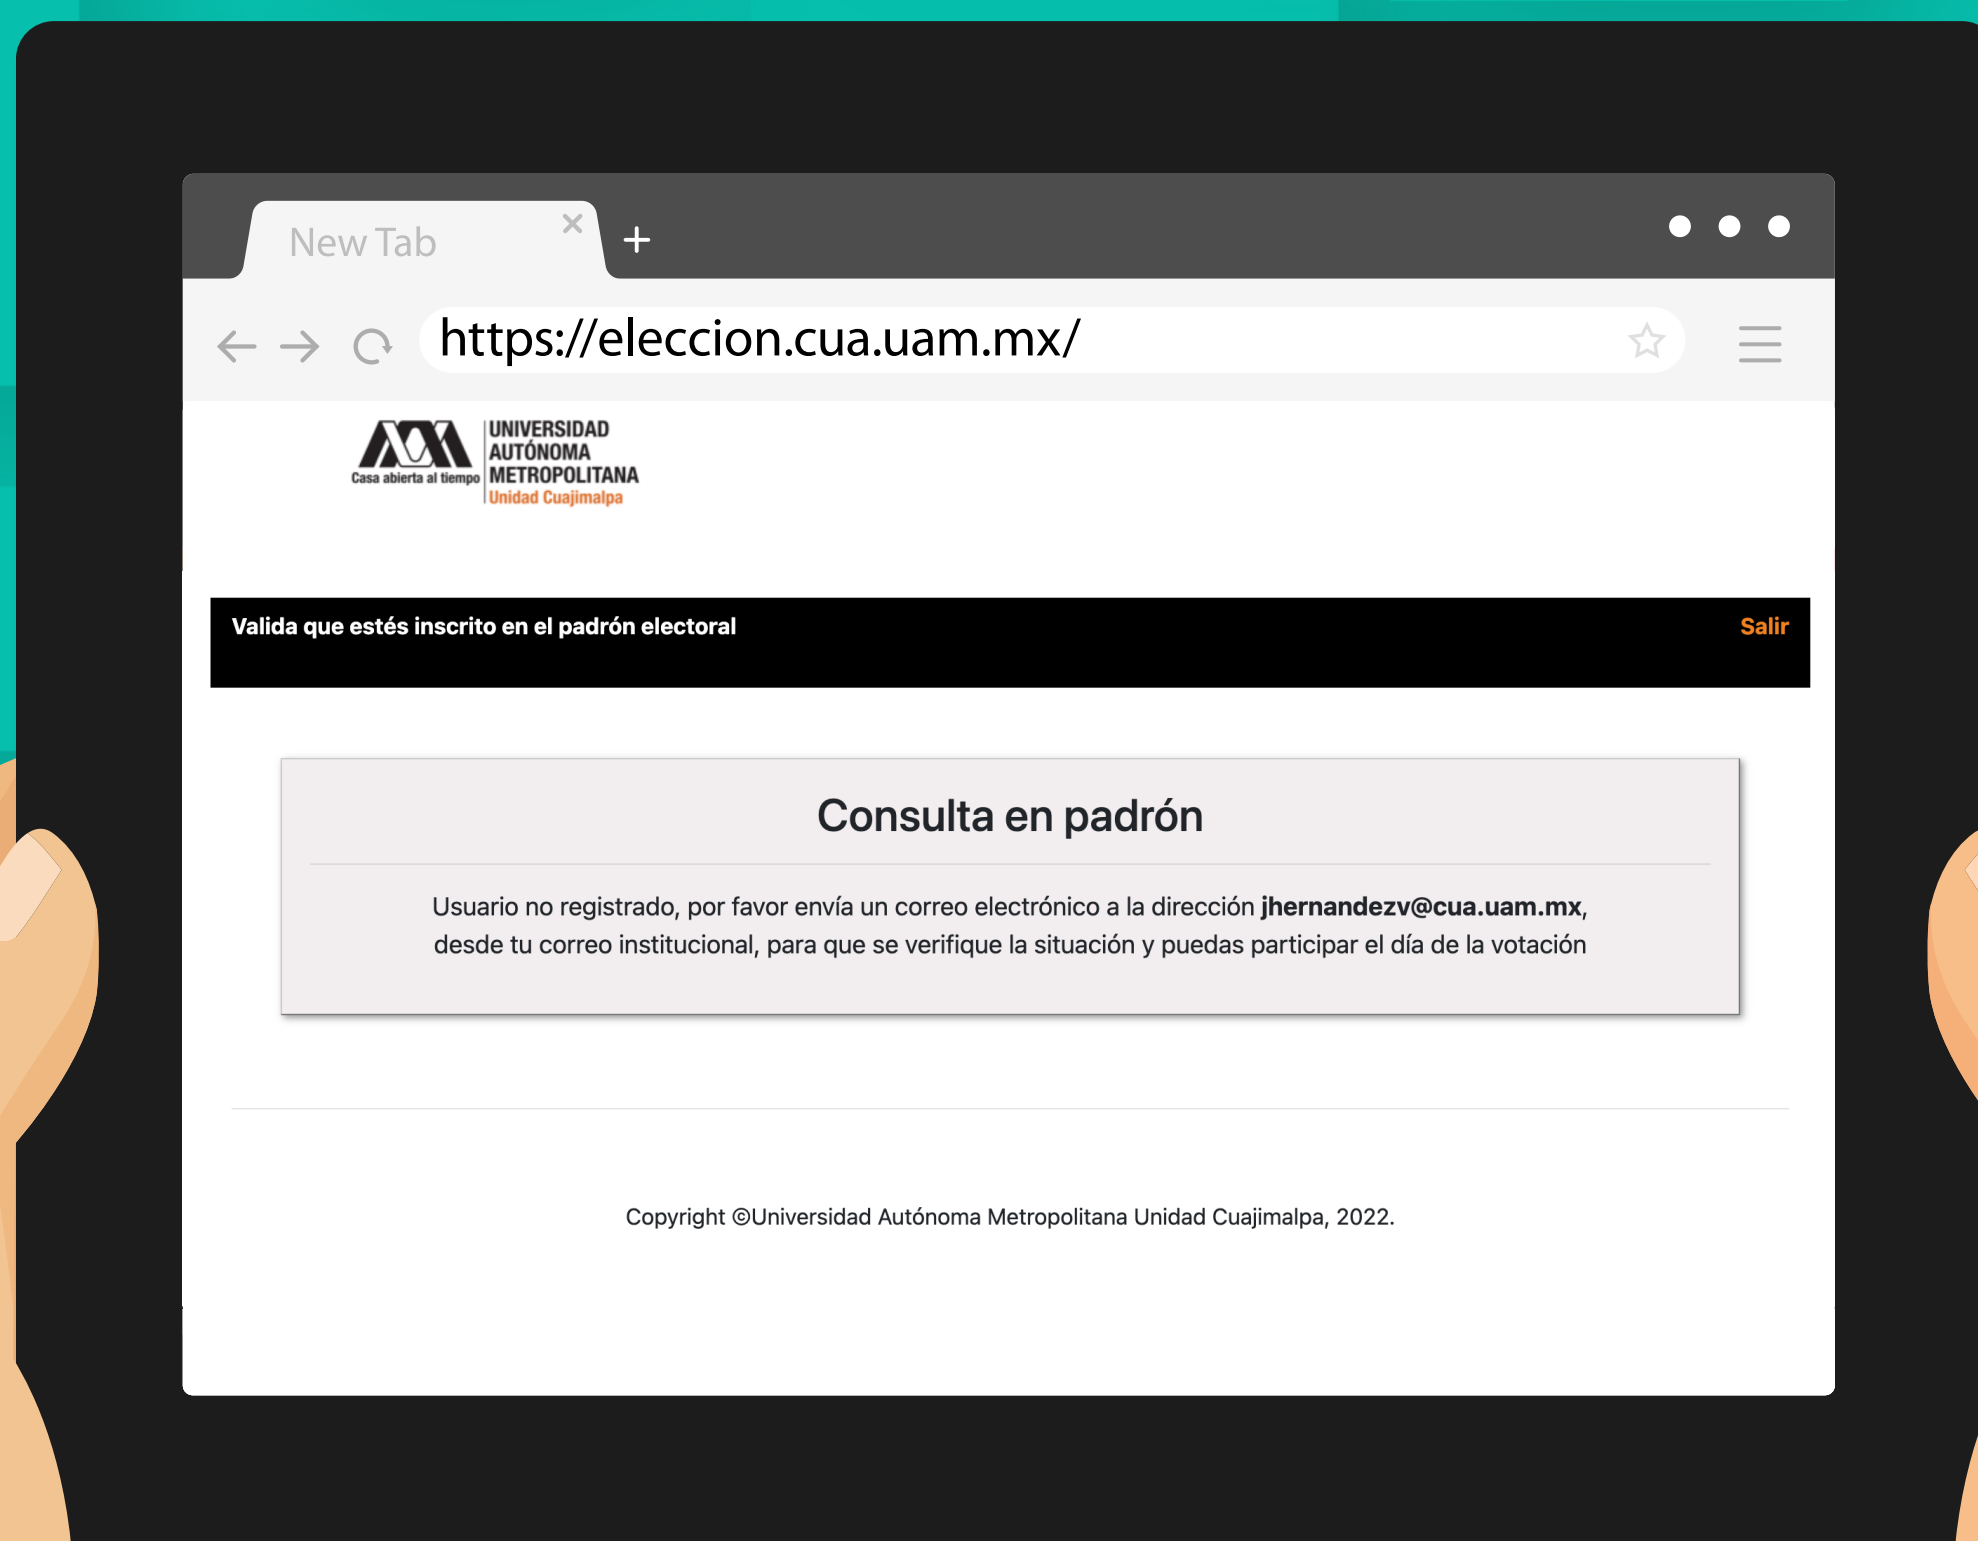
New Tab ×
+

https://eleccion.cua.uam.mx/

Casa abierta al tiempo
UNIVERSIDAD AUTÓNOMA METROPOLITANA
Unidad Cuajimalpa

Valida que estés inscrito en el padrón electoral
Salir

Consulta en padrón

Usuario no registrado, por favor envía un correo electrónico a la dirección **jhernandezv@cua.uam.mx**, desde tu correo institucional, para que se verifique la situación y puedas participar el día de la votación

Copyright ©Universidad Autónoma Metropolitana Unidad Cuajimalpa, 2022.